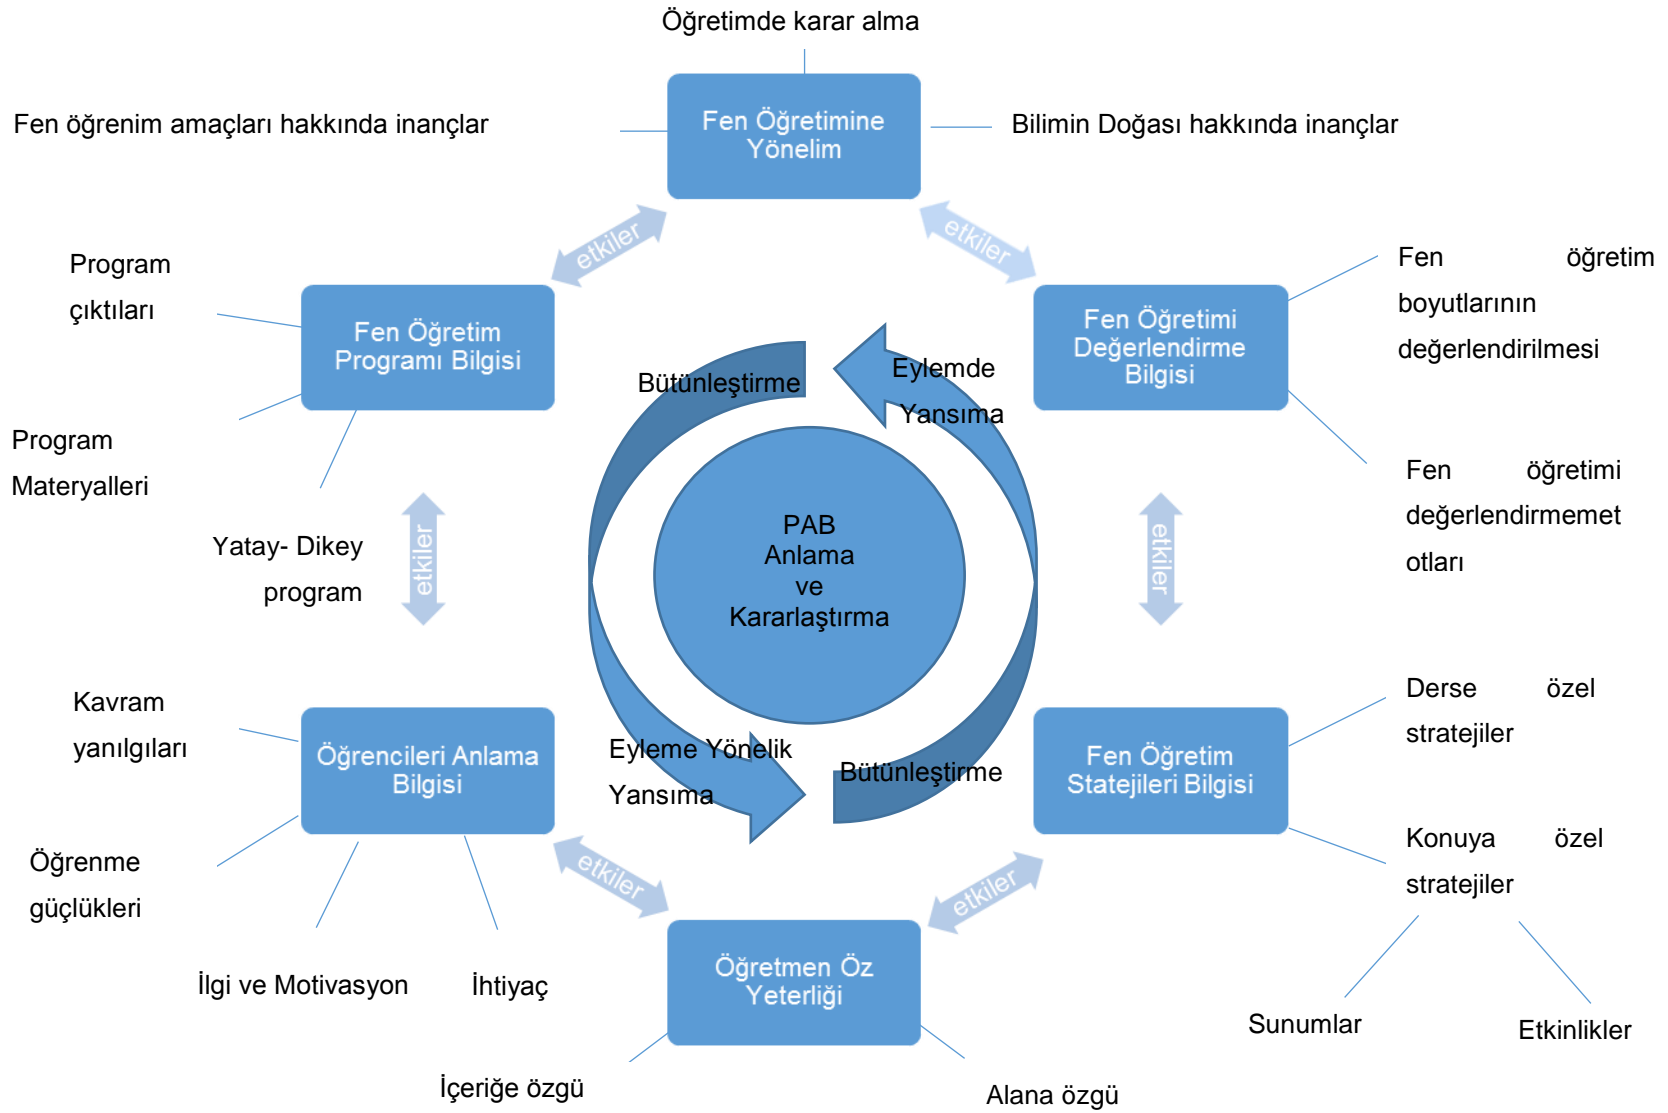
Öğretimde karar alma

Fen öğrenim amaçları hakkında inançlar

Fen Öğretimine Yönelim

Bilimin Doğası hakkında inançlar

etkiler

etkiler

Program çıktıları

Fen Öğretim Programı Bilgisi

Fen Öğretimi Değerlendirme Bilgisi

Fen öğretim boyutlarının değerlendirilmesi

Bütünleştirme

Eylemde Yansıma

Program Materyalleri

Fen öğretimi değerlendirmemet otları

Yatay- Dikey program

etkiler

PAB Anlama ve Kararlaştırma

etkiler

Kavram yanılgıları

Öğrencileri Anlama Bilgisi

Eyleme Yönelik Yansıma

Bütünleştirme

Fen Öğretim Statejileri Bilgisi

Derse özel stratejiler

Öğrenme güçlükleri

etkiler

etkiler

Konuya özel stratejiler

Öğretmen Öz Yeterliği

İlgi ve Motivasyon

İhtiyaç

Sunumlar

Etkinlikler

İçeriğe özgü

Alana özgü